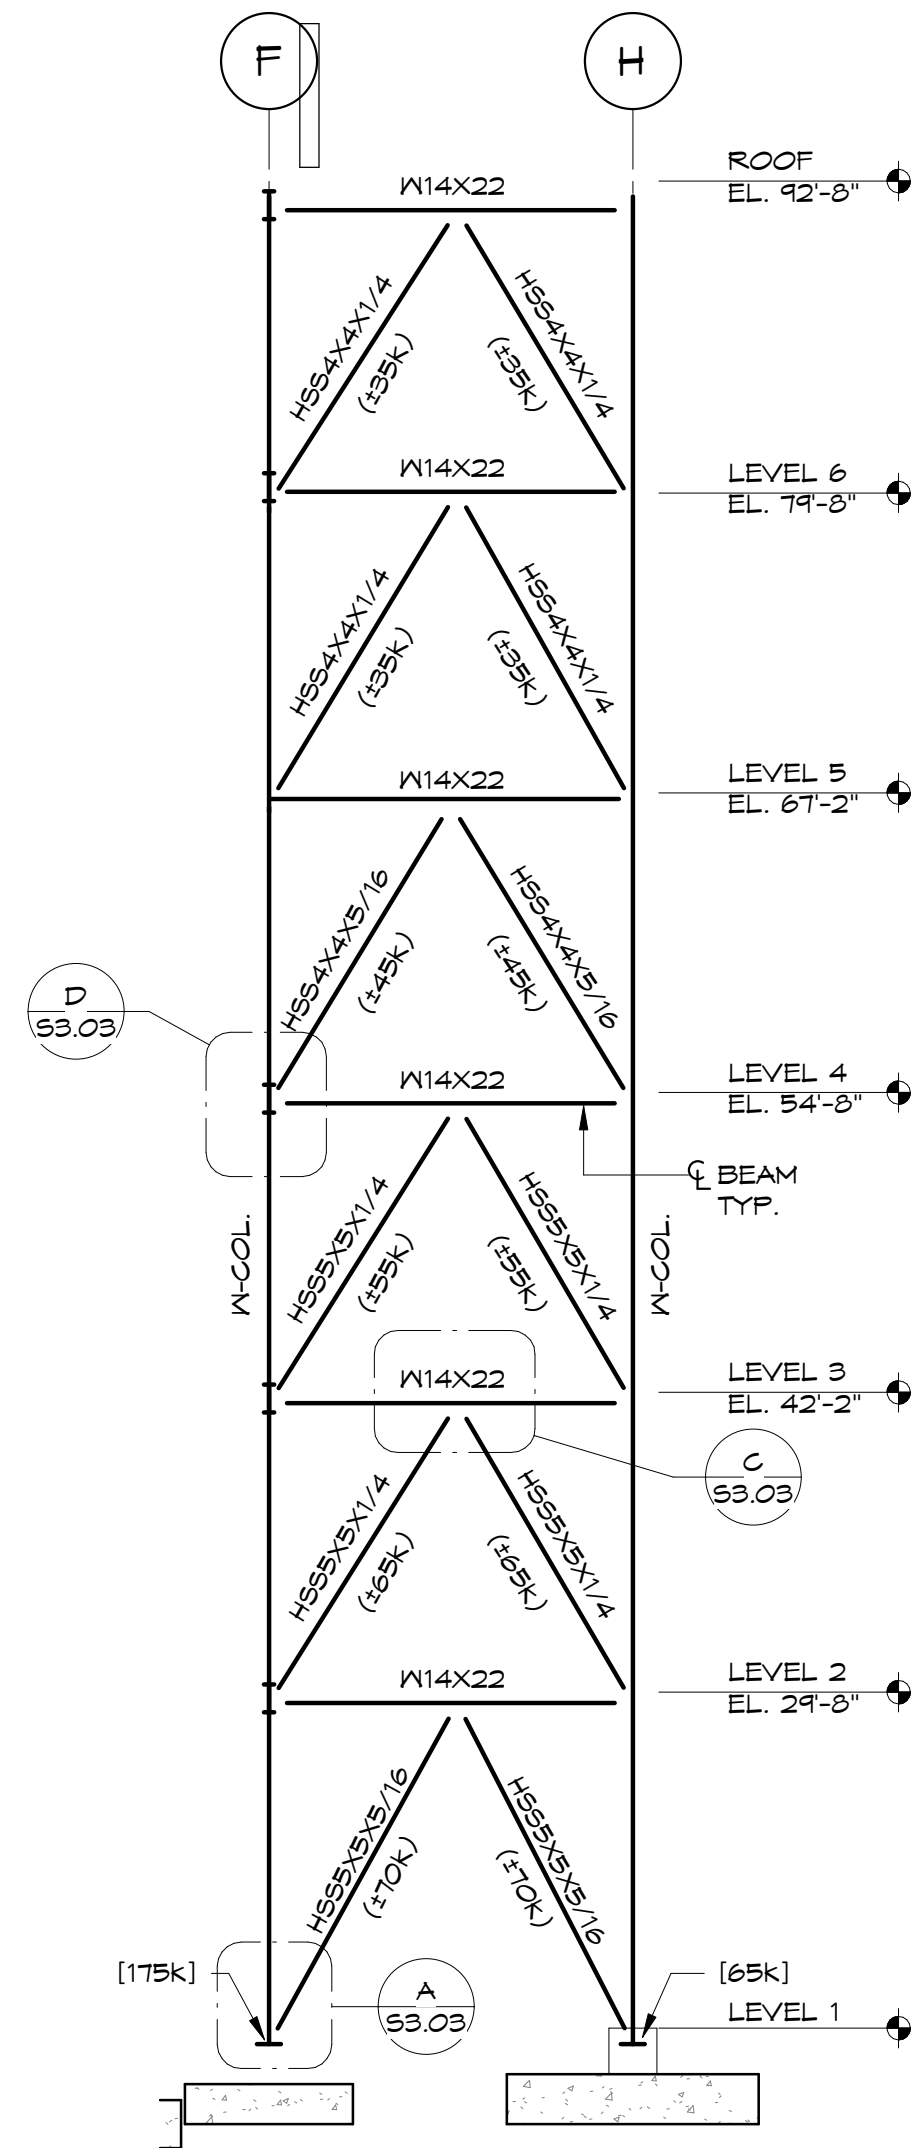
F

H

ROOF
EL. 92'-8"

W14X22

HSS4X4X1/4
(±35K)

(±35K)
HSS4X4X1/4

LEVEL 6
EL. 79'-8"

W14X22

HSS4X4X1/4
(±35K)

(±35K)
HSS4X4X1/4

LEVEL 5
EL. 67'-2"

W14X22

HSS4X4X5/16
(±45K)

(±45K)
HSS4X4X5/16

D
S3.03

LEVEL 4
EL. 54'-8"

W14X22

℄ BEAM
TYP.

W-COL.

HSS5X5X1/4
(±55K)

(±55K)
HSS5X5X1/4

W-COL.

LEVEL 3
EL. 42'-2"

W14X22

C
S3.03

HSS5X5X1/4
(±65K)

(±65K)
HSS5X5X1/4

LEVEL 2
EL. 29'-8"

W14X22

HSS5X5X5/16
(±70K)

HSS5X5X5/16
(±70K)

[175K]

A
S3.03

[65K]

LEVEL 1